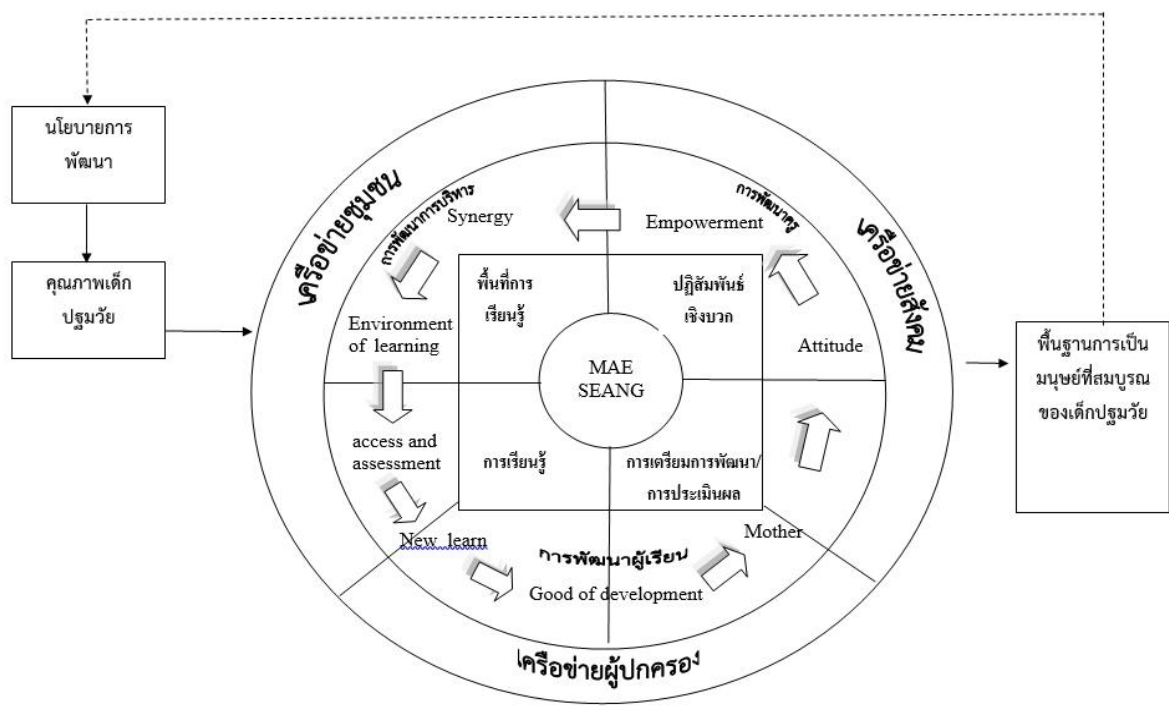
นโยบายการพัฒนา

คุณภาพเด็กปฐมวัย

เครือข่ายชุมชน

การพัฒนาการบริหาร

Synergy

การพัฒนาครู

Empowerment

เครือข่ายสังคม

พื้นที่การเรียนรู้

ปฏิสัมพันธ์เชิงบวก

Environment of learning

MAE SEANG

Attitude

access and assessment

การเรียนรู้

การเตรียมการพัฒนา/การประเมินผล

New learn

การพัฒนาผู้เรียน

Mother

Good of development

เครือข่ายผู้ปกครอง

พื้นฐานการเป็นมนุษย์ที่สมบูรณ ของเด็กปฐมวัย